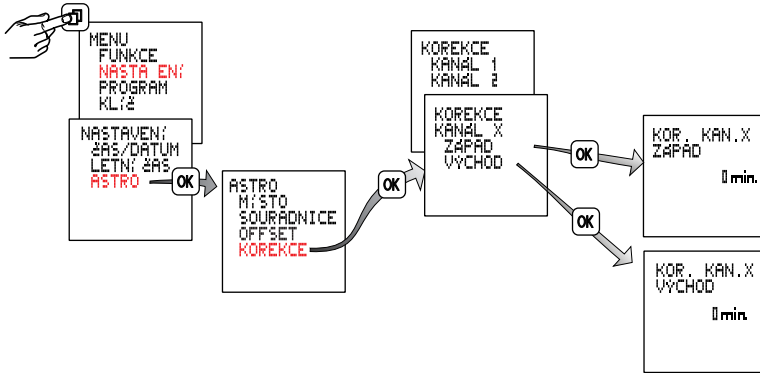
MENU
FUNKCE
NASTA EN/
PROGRAM
KL/Č

NASTAVEN/
ČAS/DATUM
LETN/ ČAS
ASTRO

OK

ASTRO
M/STO
SOURADNICE
OFFSET
KOREKCE

OK

KOREKCE
KANAL 1
KANAL 2

KOREKCE
KANAL X
ZAPAD
VYCHOD

OK

KOR. KAN.X
ZAPAD
0 min.

OK

KOR. KAN.X
VYCHOD
0 min.